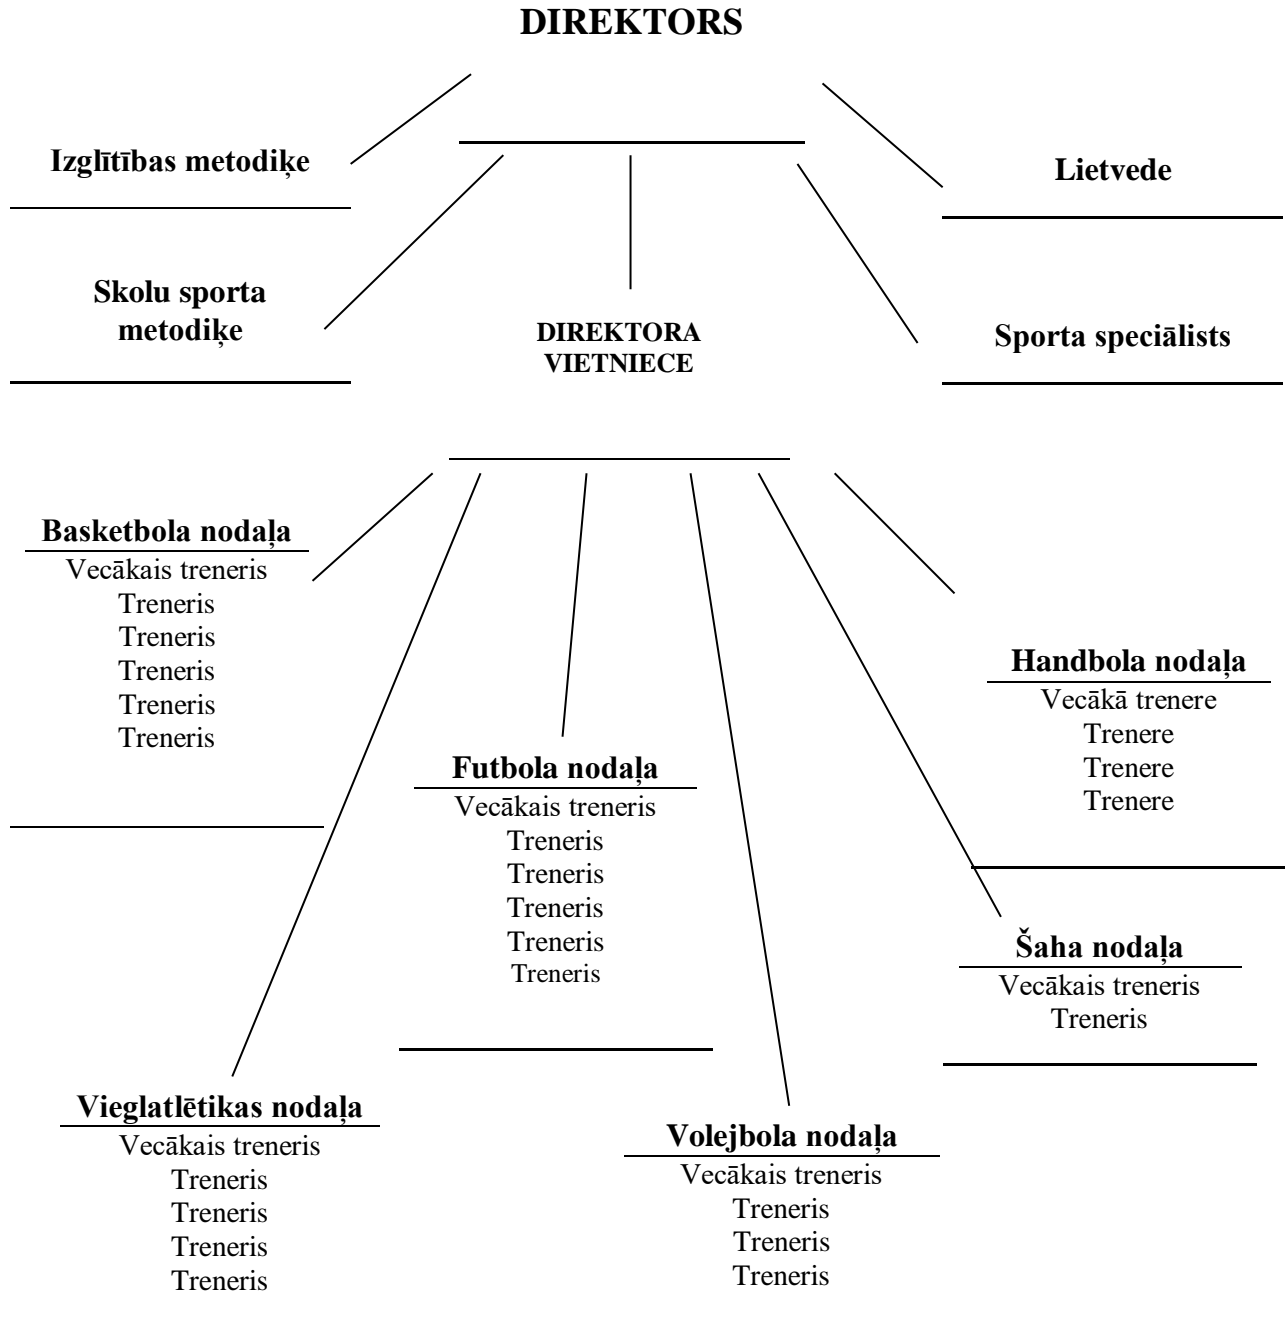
DIREKTORS

Izglītības metodiķe

Lietvede

Skolu sporta metodiķe

DIREKTORA VIETNIECE

Sporta speciālists

Basketbola nodaļa
Vecākais treneris
Treneris
Treneris
Treneris
Treneris
Treneris

Handbola nodaļa
Vecākā trenere
Trenere
Trenere
Trenere

Futbola nodaļa
Vecākais treneris
Treneris
Treneris
Treneris
Treneris
Treneris

Šaha nodaļa
Vecākais treneris
Treneris

Vieglatlētikas nodaļa
Vecākais treneris
Treneris
Treneris
Treneris
Treneris

Volejbola nodaļa
Vecākais treneris
Treneris
Treneris
Treneris